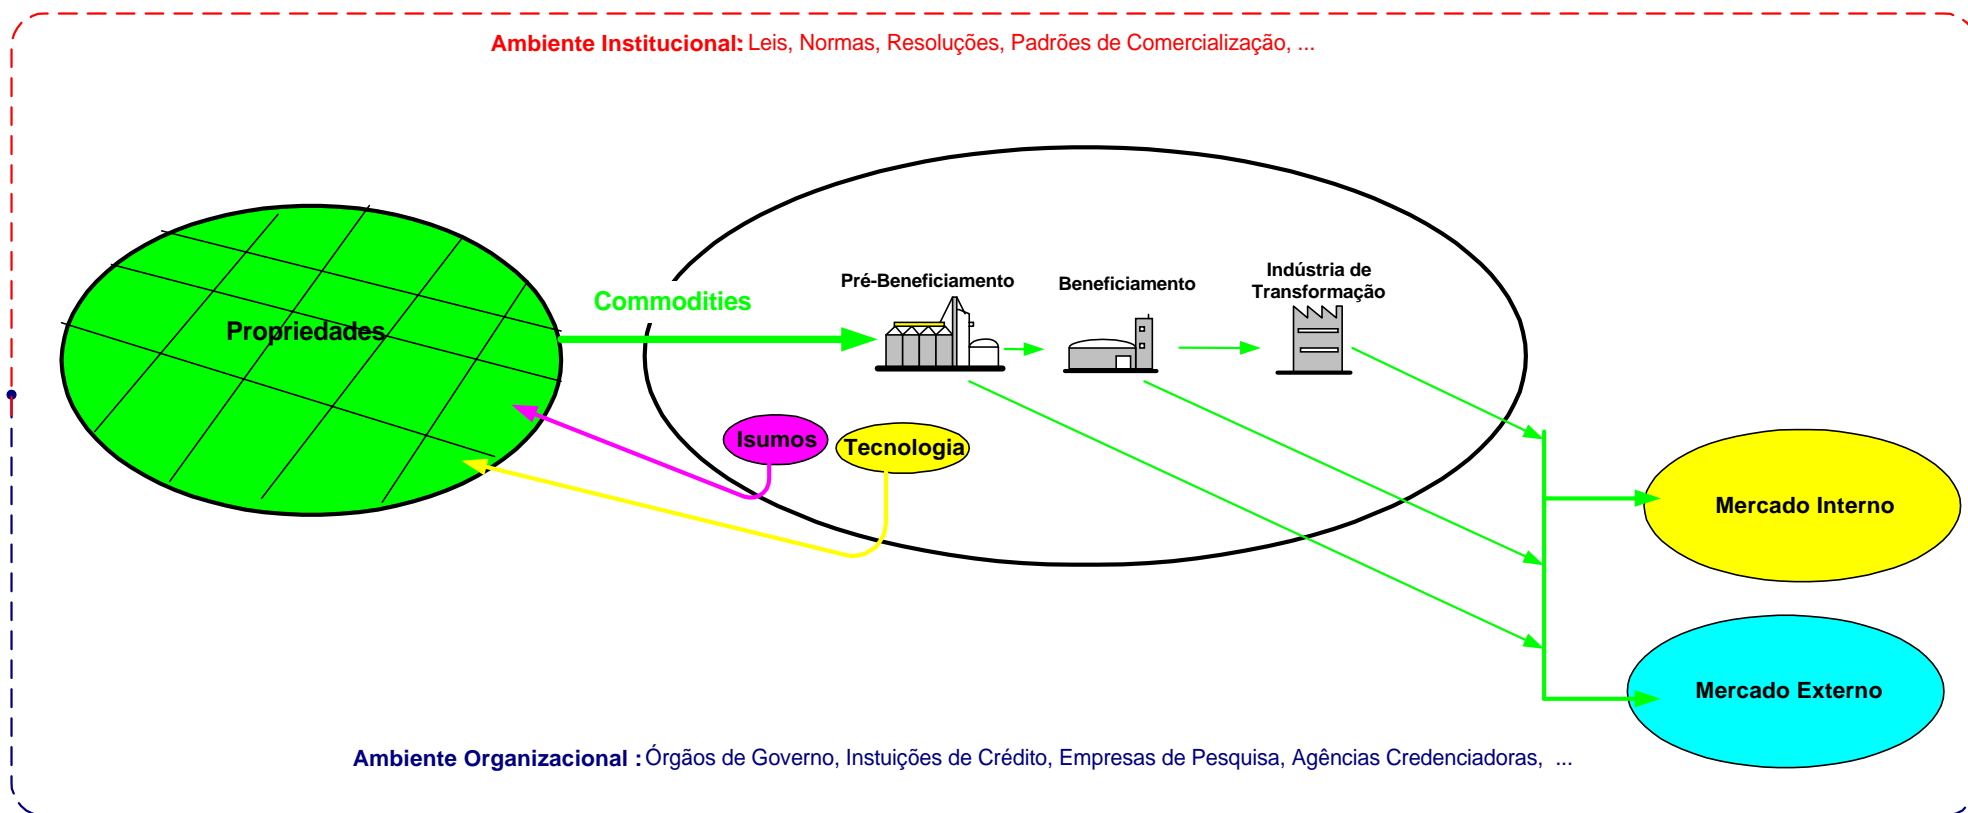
Ambiente Institucional: Leis, Normas, Resoluções, Padrões de Comercialização, ...

Propriedades

Commodities

Pré-Beneficiamento

Beneficiamento

Indústria de Transformação

Isumos

Tecnologia

Mercado Interno

Mercado Externo

Ambiente Organizacional : Órgãos de Governo, Instuições de Crédito, Empresas de Pesquisa, Agências Credenciadoras, ...